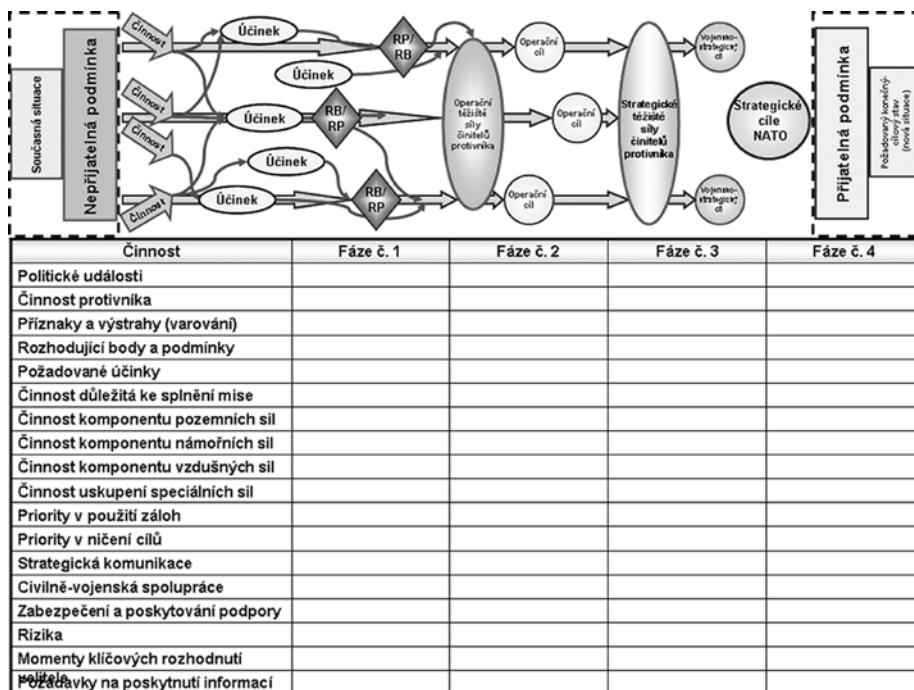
Současná situace

Nepřijatelná podmínka

Činnost
Činnost
Činnost
Činnost

Účinek
Účinek
Účinek
Účinek
Účinek

RP/RB
RB/RP
RB/RP

Operační těžiště síly činitelů protivníka

Operační cíl
Operační cíl
Operační cíl

Strategické těžiště síly činitelů protivníka

Vojensko-strategický cíl
Vojensko-strategický cíl

Strategické cíle NATO

Přijatelná podmínka

Požadovaný konečný cílový stav (nová situace)

| Činnost | Fáze č. 1 | Fáze č. 2 | Fáze č. 3 | Fáze č. 4 |
|---|---|---|---|---|
| Politické události | | | | |
| Činnost protivníka | | | | |
| Příznaky a výstrahy (varování) | | | | |
| Rozhodující body a podmínky | | | | |
| Požadované účinky | | | | |
| Činnost důležitá ke splnění mise | | | | |
| Činnost komponentu pozemních sil | | | | |
| Činnost komponentu námořních sil | | | | |
| Činnost komponentu vzdušných sil | | | | |
| Činnost uskupení speciálních sil | | | | |
| Priority v použití záloh | | | | |
| Priority v ničení cílů | | | | |
| Strategická komunikace | | | | |
| Civilně-vojenská spolupráce | | | | |
| Zabezpečení a poskytování podpory | | | | |
| Rizika | | | | |
| Momenty klíčových rozhodnutí velitele | | | | |
| Požadavky na poskytnutí informací | | | | |